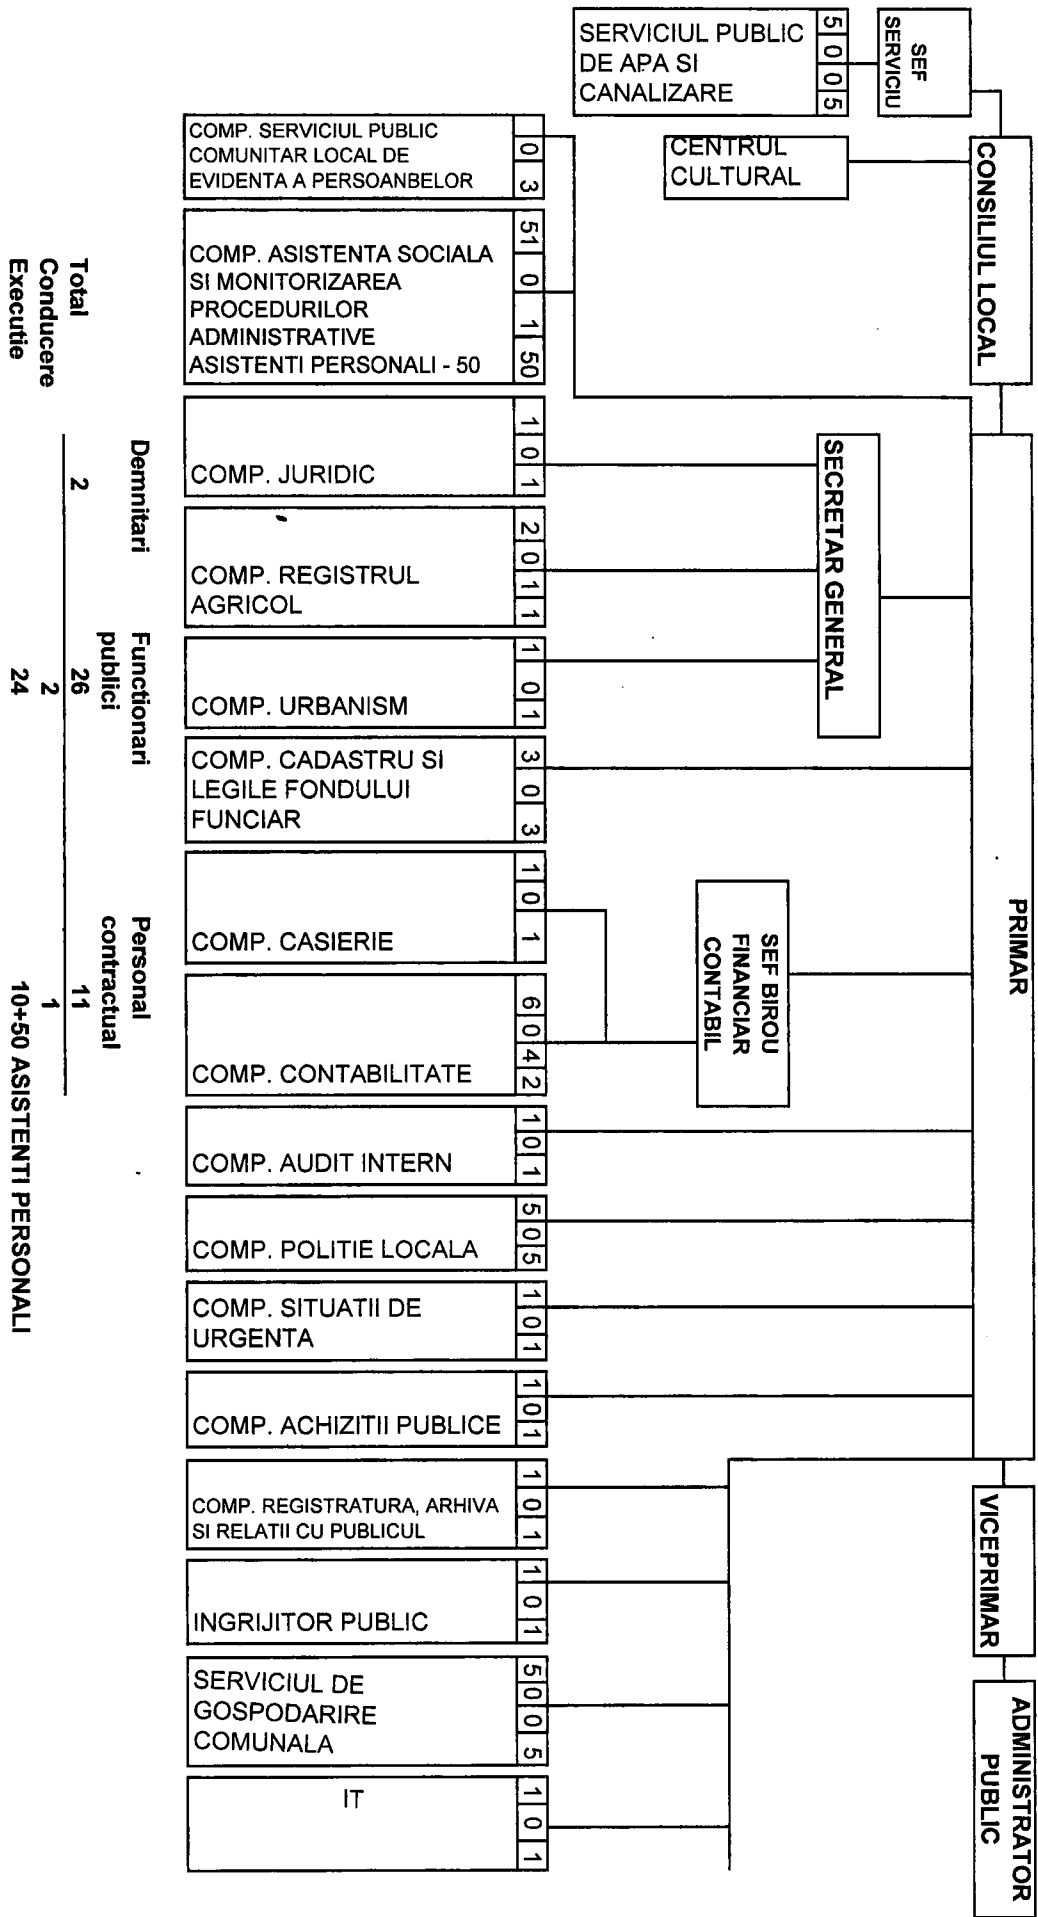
SERVICIUL PUBLIC DE APA SI CANALIZARE
5 0 0 5
SEF SERVICIU

COMP. SERVICIUL PUBLIC COMUNITAR LOCAL DE EVIDENTA A PERSOANBELOR
0 3

CENTRUL CULTURAL

CONSILIUL LOCAL

COMP. ASISTENTA SOCIALA SI MONITORIZAREA PROCEDURILOR ADMINISTRATIVE ASISTENTI PERSONALI - 50
51 0 1 50

COMP. JURIDIC
1 0 1

SECRETAR GENERAL

COMP. REGISTRUL AGRICOL
2 0 1 1

COMP. URBANISM
1 0 1

COMP. CADASTRU SI LEGILE FONDULUI FUNCIAR
3 0 3

PRIMAR

COMP. CASIERIE
1 0 1

SEF BIROU FINANCIAR CONTABIL

COMP. CONTABILITATE
6 0 4 2

COMP. AUDIT INTERN
1 0 1

COMP. POLITIE LOCALA
5 0 5

COMP. SITUATII DE URGENTA
1 0 1

COMP. ACHIZITII PUBLICE
1 0 1

COMP. REGISTRATURA, ARHIVA SI RELATII CU PUBLICUL
1 0 1

VICEPRIMAR

INGRIJITOR PUBLIC
1 0 1

SERVICIUL DE GOSPODARIRE COMUNALA
5 0 0 5

ADMINISTRATOR PUBLIC

IT
1 0 1

| | Demnitari | Functionari publici | Personal contractual |
|---|---|---|---|
| Total | 2 | 26 | 11 |
| Conducere | | 2 | 1 |
| Executie | | 24 | 10+50 ASISTENTI PERSONALI |